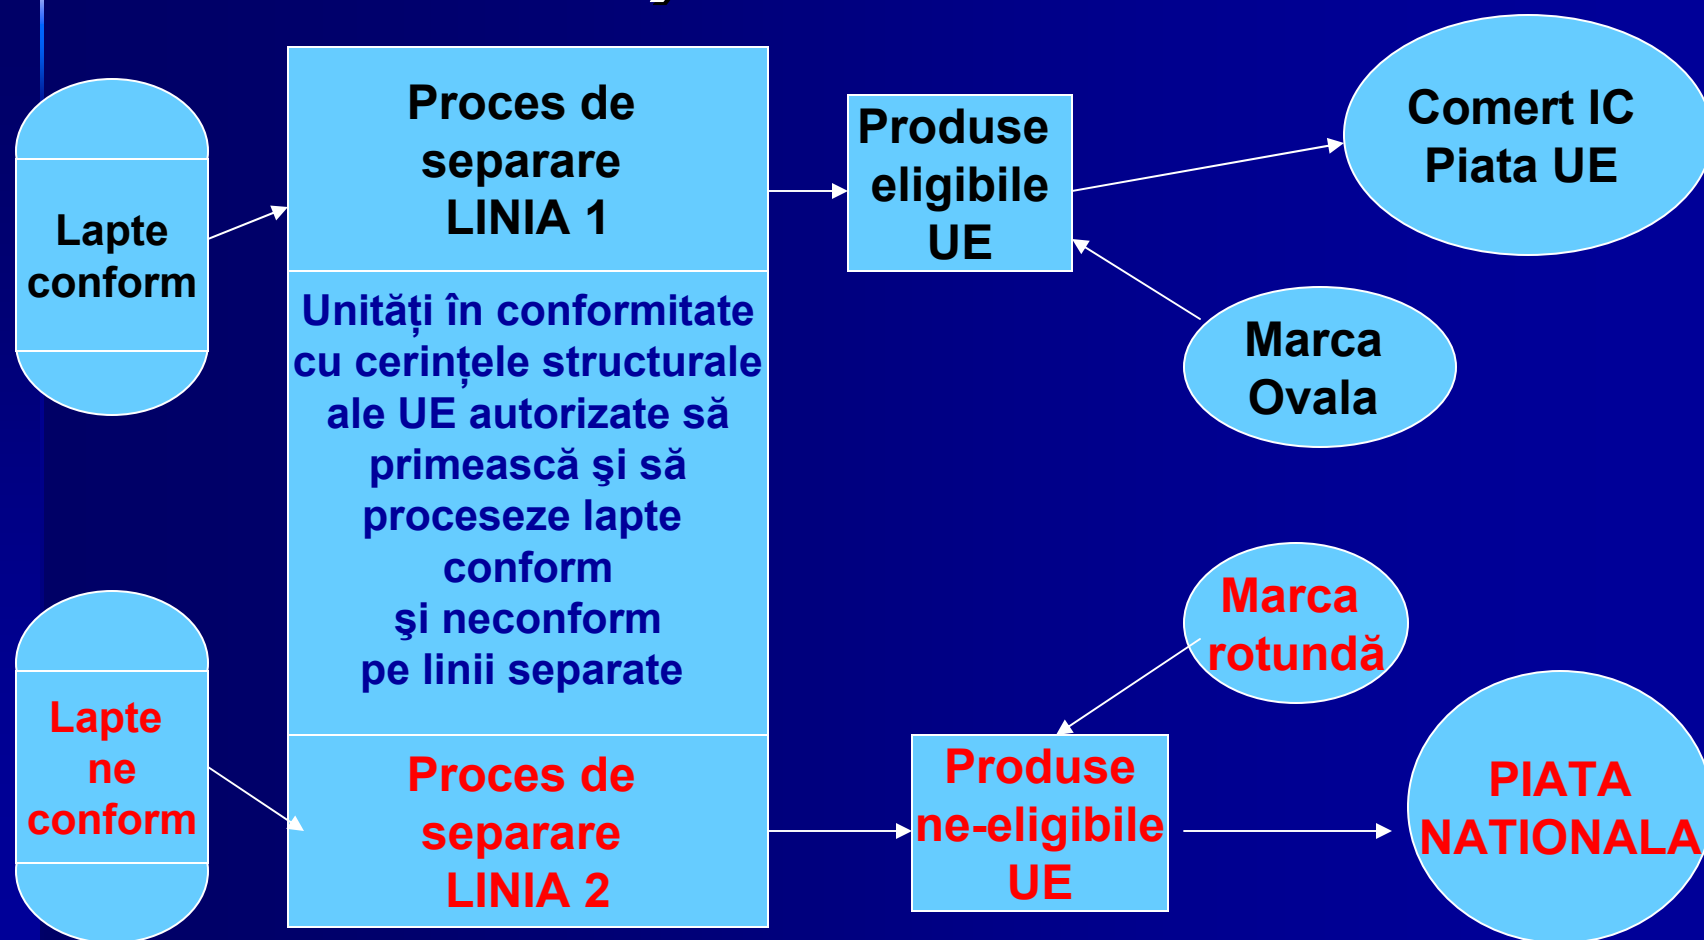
Lapte conform

Proces de separare LINIA 1

Produse eligibile UE

Comert IC Piata UE

Marca Ovala

Unități în conformitate cu cerințele structurale ale UE autorizate să primească şi să proceseze lapte conform şi neconform pe linii separate

Marca rotundă

Lapte ne conform

Proces de separare LINIA 2

Produse ne-eligibile UE

PIATA NATIONALA